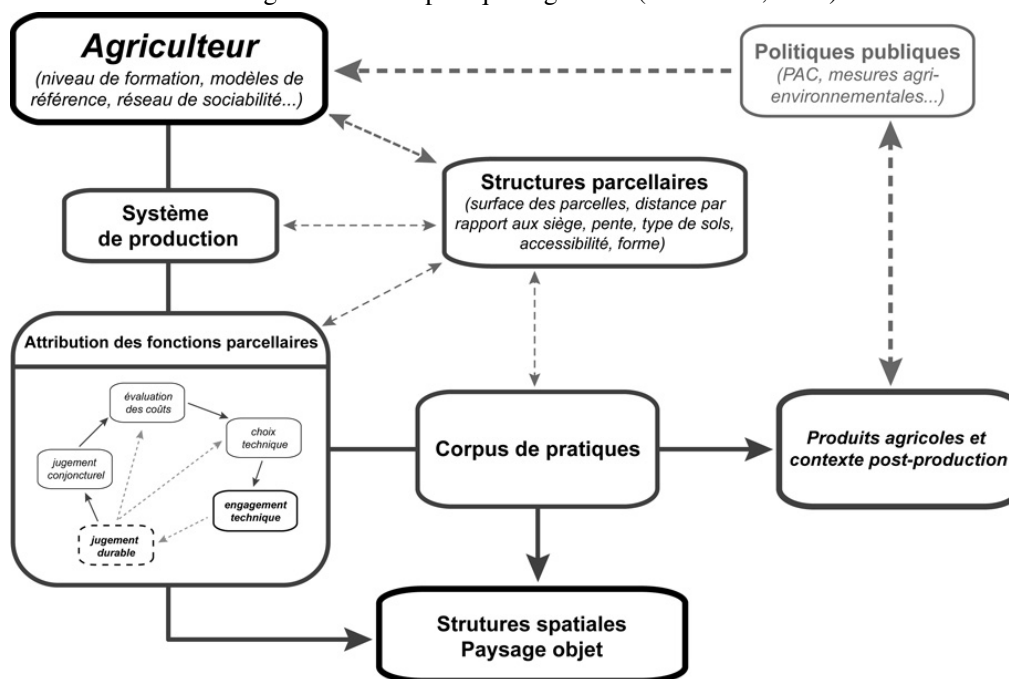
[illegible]

**Agriculteur**
(niveau de formation, modèles de référence, réseau de sociabilité...)

Politiques publiques
(PAC, mesures agri-environnementales...)

Système de production

Structures parcellaires
(surface des parcelles, distance par rapport aux siège, pente, type de sols, accessibilité, forme)

Attribution des fonctions parcellaires

évaluation des coûts

choix technique

jugement conjoncturel

engagement technique

jugement durable

Corpus de pratiques

Produits agricoles et contexte post-production

Strutures spatiales
Paysage objet